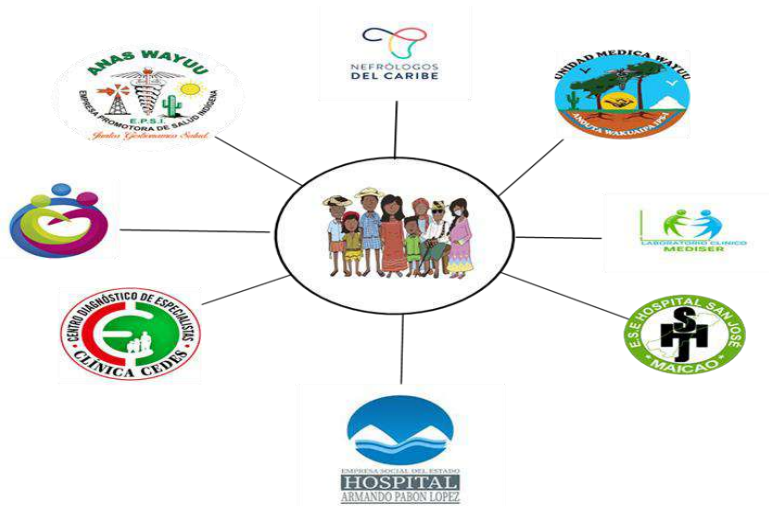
NEFRÓLOGOS DEL CARIBE

ANAS WAYUU
E.P.S.I.
EMPRESA PROMOTORA DE SALUD INDIGENA
Juntos Gestionamos Salud

UNIDAD MEDICA WAYUU
ANOUTA WAKUAIPA IPS

LABORATORIO CLINICO MEDISER

CENTRO DIAGNÓSTICO DE ESPECIALISTAS
CLÍNICA CEDES

E.S.E HOSPITAL SAN JOSE
SJ
MAICAO

EMPRESA SOCIAL DEL ESTADO
HOSPITAL
ARMANDO PABON LOPEZ